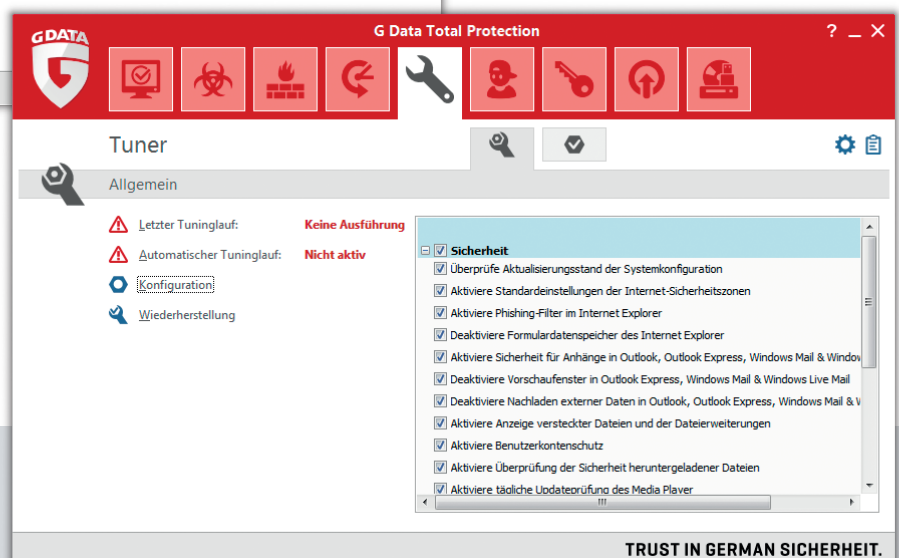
G DATA

G Data Total Protection

? _ ✕

Tuner

Allgemein

Letzter Tuninglauf: Keine Ausführung

Automatischer Tuninglauf: Nicht aktiv

Konfiguration

Wiederherstellung

Sicherheit

Überprüfe Aktualisierungsstand der Systemkonfiguration

Aktiviere Standardeinstellungen der Internet-Sicherheitszonen

Aktiviere Phishing-Filter im Internet Explorer

Deaktiviere Formulardatenspeicher des Internet Explorer

Aktiviere Sicherheit für Anhänge in Outlook, Outlook Express, Windows Mail & Window

Deaktiviere Vorschaufenster in Outlook Express, Windows Mail & Windows Live Mail

Deaktiviere Nachladen externer Daten in Outlook, Outlook Express, Windows Mail & W

Aktiviere Anzeige versteckter Dateien und der Dateierweiterungen

Aktiviere Benutzerkontenschutz

Aktiviere Überprüfung der Sicherheit heruntergeladener Dateien

Aktiviere tägliche Updateprüfung des Media Player

TRUST IN GERMAN SICHERHEIT.